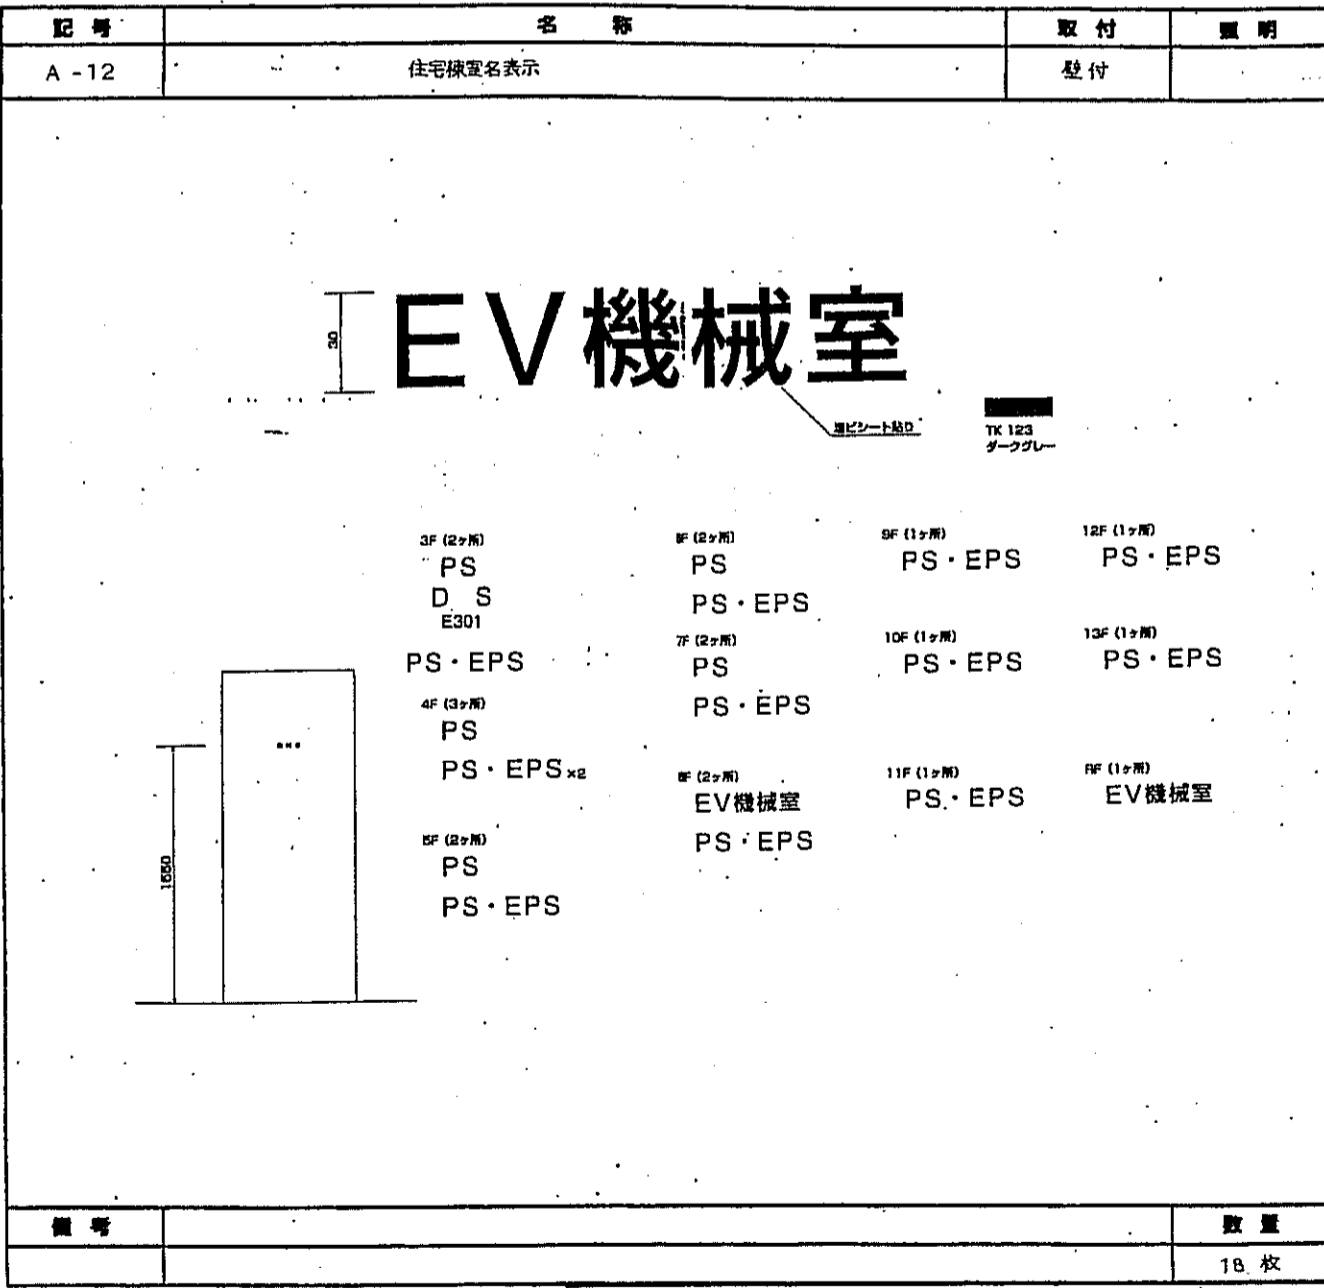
| 記号 | 名称 | 取付 | 照明 |
|---|---|---|---|
| A -12 | 住宅棟室名表示 | 壁付 | |

30

EV機械室

塩ビシート貼り

TK 123
ダークグレー

3F (2ヶ所)
PS
D S
E301
PS・EPS

4F (3ヶ所)
PS
PS・EPS×2

5F (2ヶ所)
PS
PS・EPS

6F (2ヶ所)
PS
PS・EPS

7F (2ヶ所)
PS
PS・EPS

8F (2ヶ所)
EV機械室
PS・EPS

9F (1ヶ所)
PS・EPS

10F (1ヶ所)
PS・EPS

11F (1ヶ所)
PS・EPS

12F (1ヶ所)
PS・EPS

13F (1ヶ所)
PS・EPS

RF (1ヶ所)
EV機械室

1550

| 備考 | | 数量 |
|---|---|---|
| | | 18 枚 |